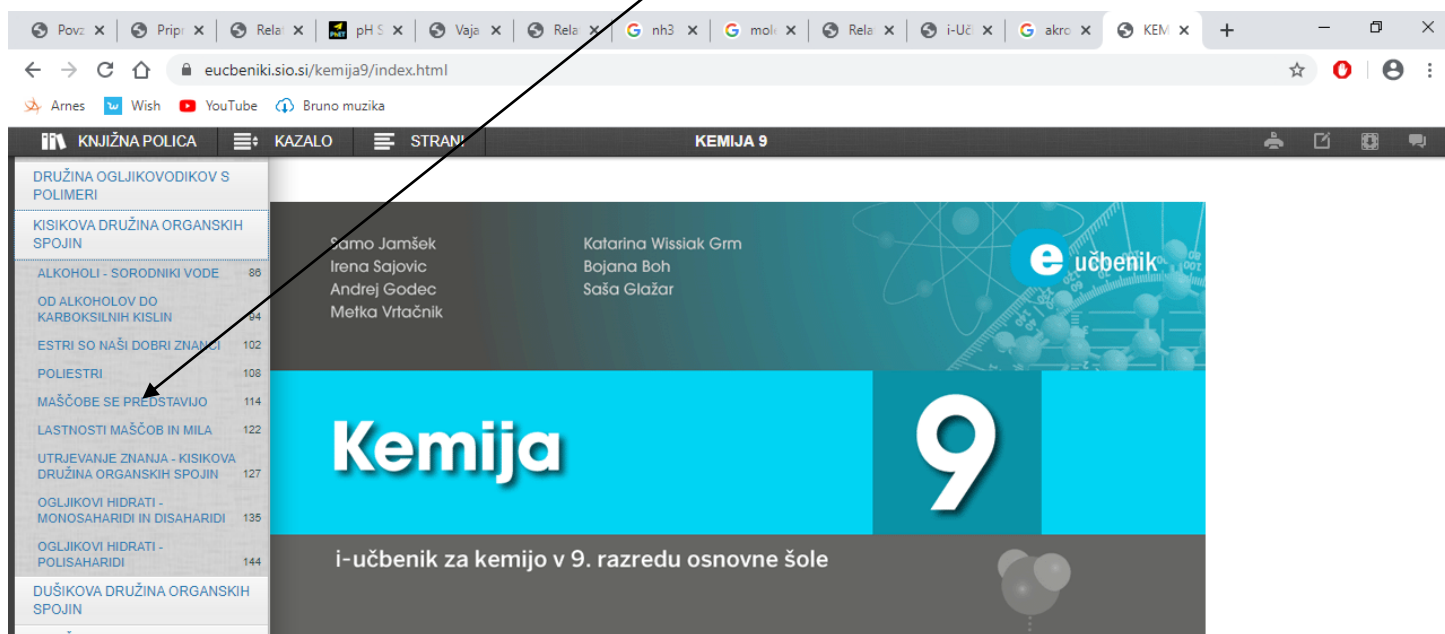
Pova × Pripr × Rela × pH S × Vaja × Rela × nh3 × mol × Rela × i-Uč × akro × KEM × +

eucbeniki.sio.si/kemija9/index.html

Arnes Wish YouTube Bruno muzika

KNJIŽNA POLICA KAZALO STRANI KEMIJA 9

DRUŽINA OGLJIKOVODIKOV S POLIMERI
KISIKOVA DRUŽINA ORGANSKIH SPOJIN
ALKOHOLI - SORODNIKI VODE 86
OD ALKOHOLOV DO KARBOKSILNIH KISLIN 94
ESTRI SO NAŠI DOBRI ZNANCI 102
POLIESTRI 108
MAŠČOBE SE PREDSTAVIJO 114
LASTNOSTI MAŠČOB IN MILA 122
UTRJEVANJE ZNANJA - KISIKOVA DRUŽINA ORGANSKIH SPOJIN 127
OGLJIKOVI HIDRATI - MONOSAHARIDI IN DISAHARIDI 135
OGLJIKOVI HIDRATI - POLISAHARIDI 144
DUŠIKOVA DRUŽINA ORGANSKIH SPOJIN

Samo Jamšek
Irena Sajovic
Andrej Godec
Metka Vrtačnik

Katarina Wissiak Grm
Bojana Boh
Saša Glažar

e učbenik

Kemija 9

i-učbenik za kemijo v 9. razredu osnovne šole